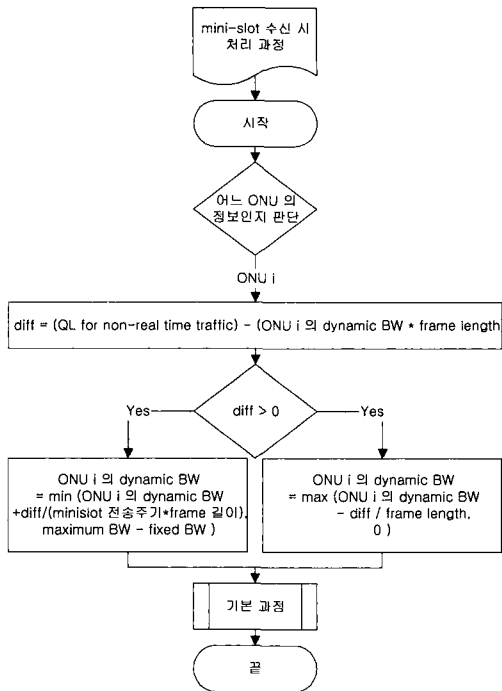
mini-slot 수신 시 처리 과정

시작

어느 ONU 의 정보인지 판단

ONU i

diff = (QL for non-real time traffic) - (ONU i 의 dynamic BW * frame length

Yes

diff > 0

Yes

ONU i 의 dynamic BW = min (ONU i 의 dynamic BW +diff/(minislot 전송주기*frame 길이), maximum BW - fixed BW )

ONU i 의 dynamic BW = max (ONU i 의 dynamic BW - diff / frame length, 0 )

기본 과정

끝